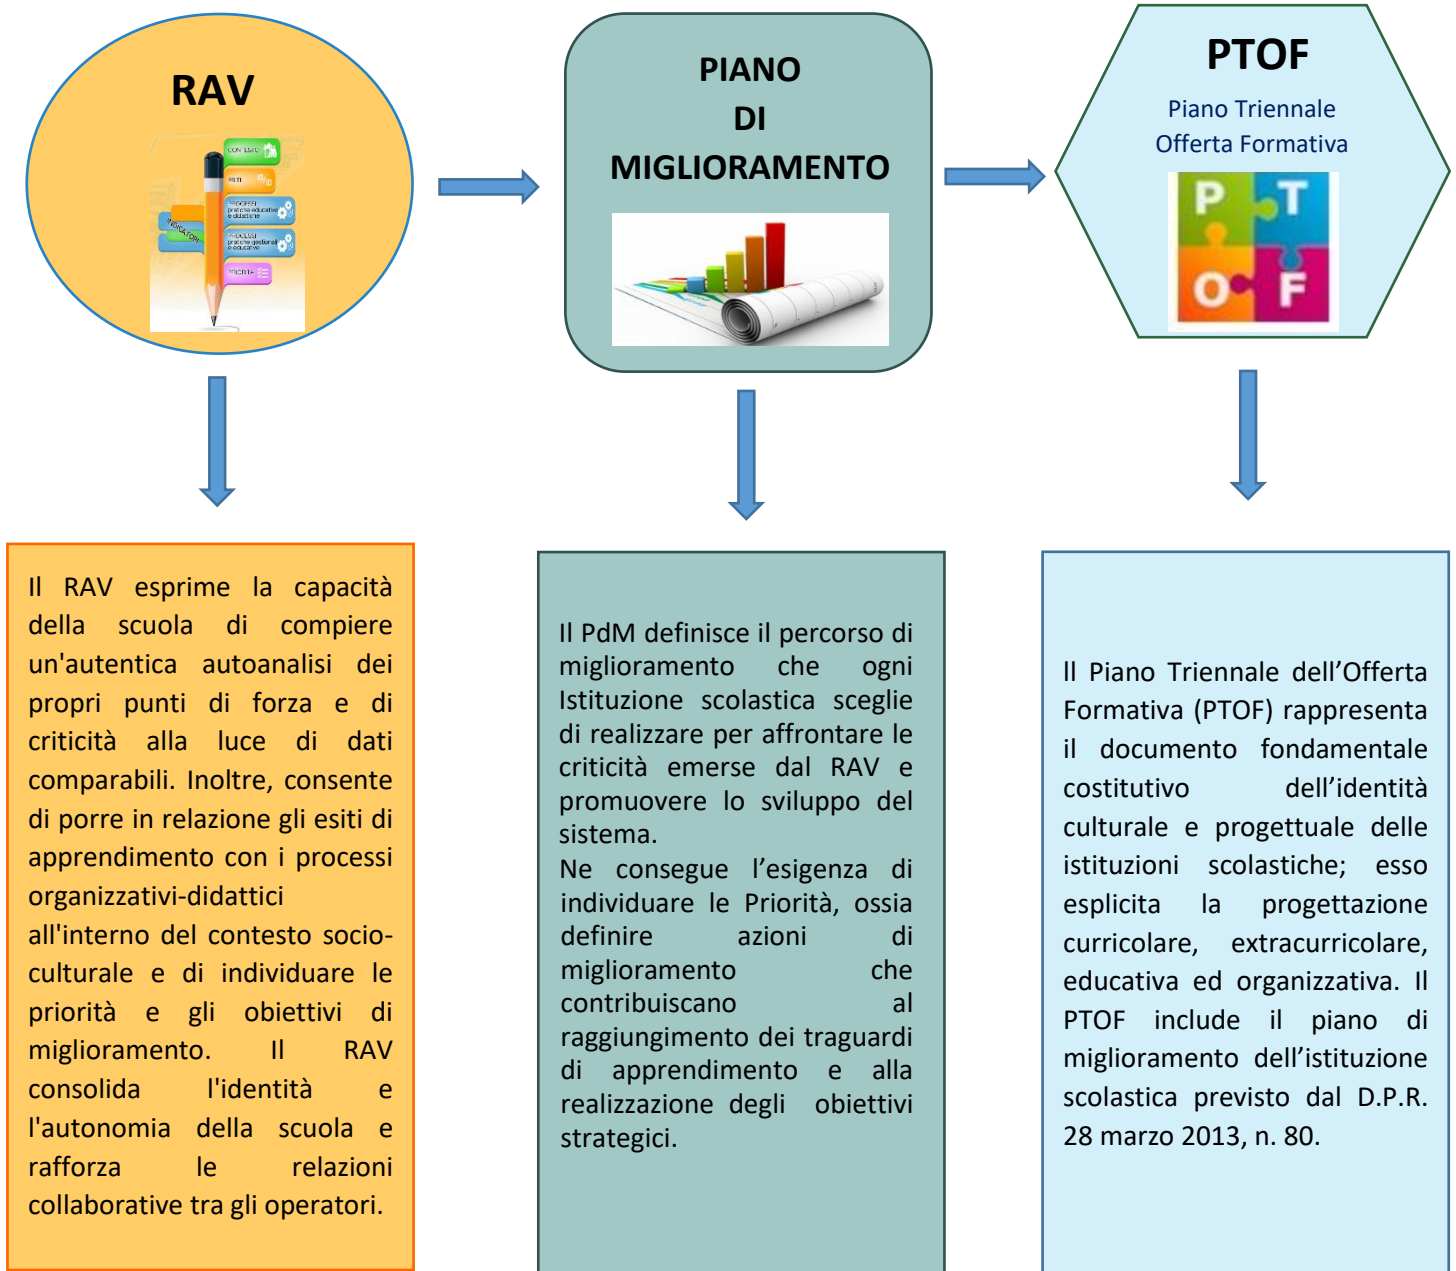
RAV

CONTESTO

ESITI

PROCESSI pratiche educative e didattiche

PROCESSI pratiche gestionali e educative

INDICATORI

PRIORITÀ

PIANO DI MIGLIORAMENTO

PTOF

Piano Triennale Offerta Formativa

P T O F

Il RAV esprime la capacità della scuola di compiere un'autentica autoanalisi dei propri punti di forza e di criticità alla luce di dati comparabili. Inoltre, consente di porre in relazione gli esiti di apprendimento con i processi organizzativi-didattici all'interno del contesto socio-culturale e di individuare le priorità e gli obiettivi di miglioramento. Il RAV consolida l'identità e l'autonomia della scuola e rafforza le relazioni collaborative tra gli operatori.

Il PdM definisce il percorso di miglioramento che ogni Istituzione scolastica sceglie di realizzare per affrontare le criticità emerse dal RAV e promuovere lo sviluppo del sistema.
Ne consegue l'esigenza di individuare le Priorità, ossia definire azioni di miglioramento che contribuiscano al raggiungimento dei traguardi di apprendimento e alla realizzazione degli obiettivi strategici.

Il Piano Triennale dell'Offerta Formativa (PTOF) rappresenta il documento fondamentale costitutivo dell'identità culturale e progettuale delle istituzioni scolastiche; esso esplicita la progettazione curricolare, extracurricolare, educativa ed organizzativa. Il PTOF include il piano di miglioramento dell'istituzione scolastica previsto dal D.P.R. 28 marzo 2013, n. 80.